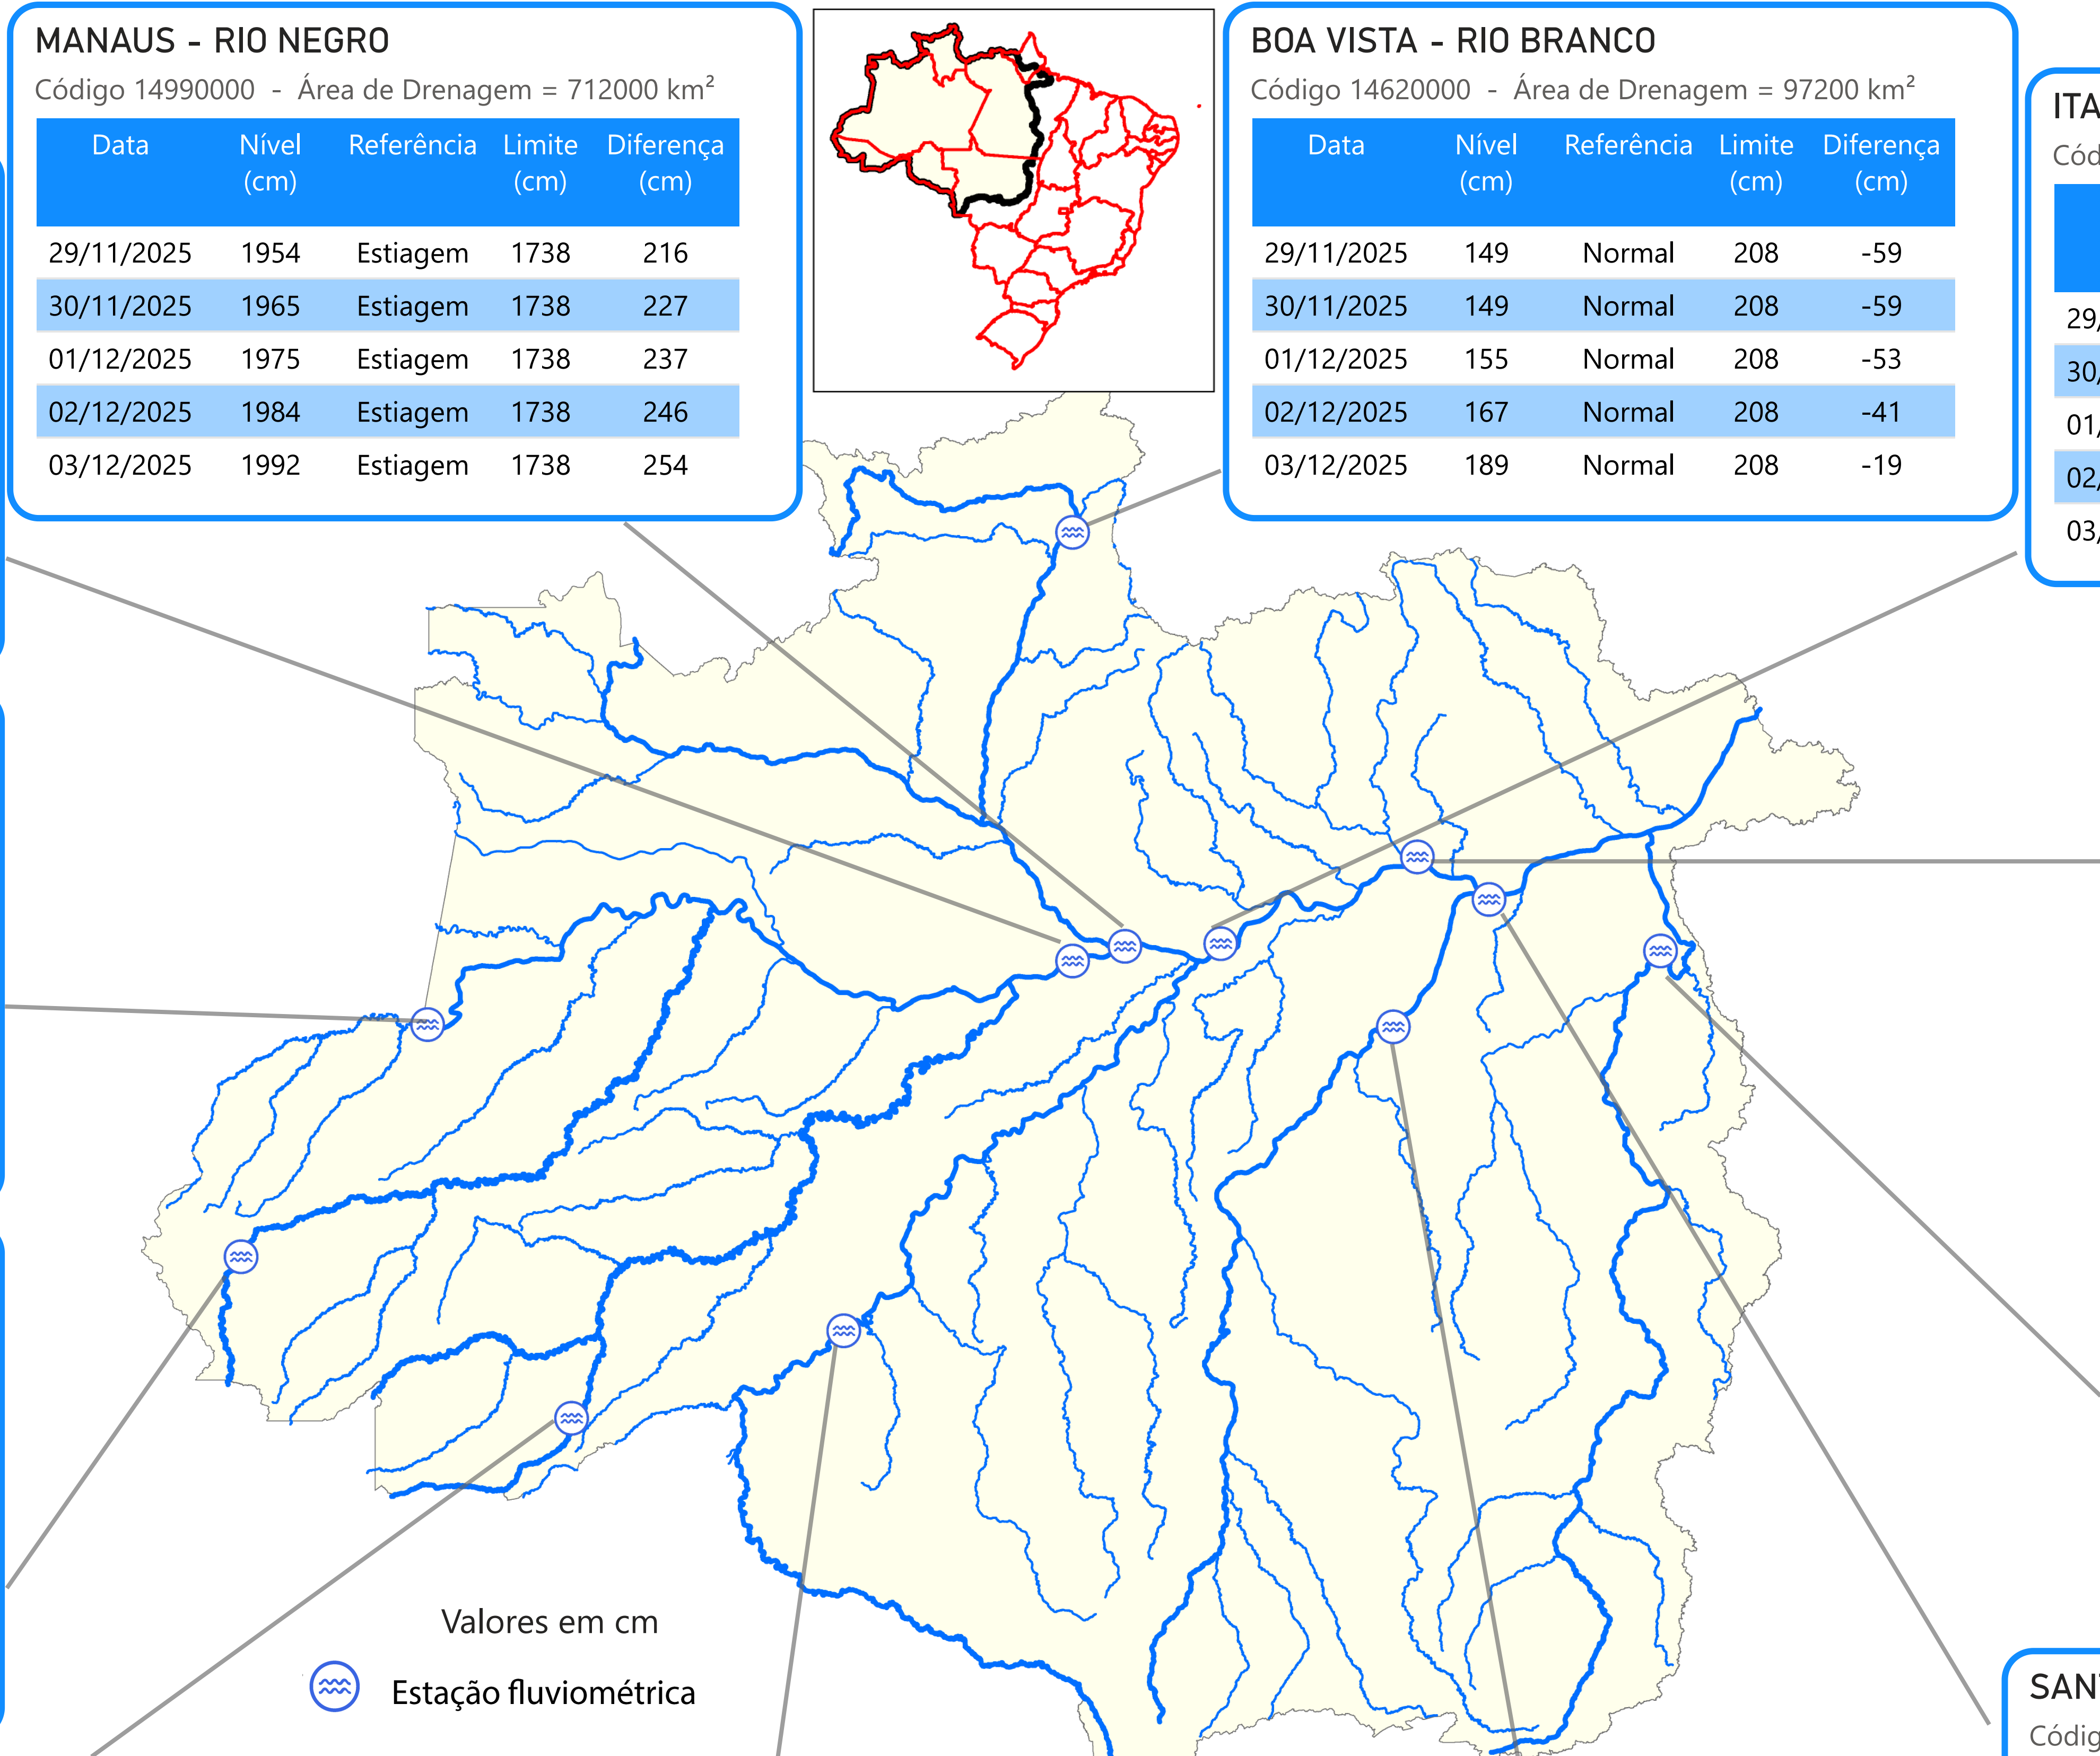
MANAUS - RIO NEGRO
Código 14990000 - Área de Drenagem = 712000 km²

| Data | Nível (cm) | Referência | Limite (cm) | Diferença (cm) |
|---|---|---|---|---|
| 29/11/2025 | 1954 | Estiagem | 1738 | 216 |
| 30/11/2025 | 1965 | Estiagem | 1738 | 227 |
| 01/12/2025 | 1975 | Estiagem | 1738 | 237 |
| 02/12/2025 | 1984 | Estiagem | 1738 | 246 |
| 03/12/2025 | 1992 | Estiagem | 1738 | 254 |

BOA VISTA - RIO BRANCO
Código 14620000 - Área de Drenagem = 97200 km²

| Data | Nível (cm) | Referência | Limite (cm) | Diferença (cm) |
|---|---|---|---|---|
| 29/11/2025 | 149 | Normal | 208 | -59 |
| 30/11/2025 | 149 | Normal | 208 | -59 |
| 01/12/2025 | 155 | Normal | 208 | -53 |
| 02/12/2025 | 167 | Normal | 208 | -41 |
| 03/12/2025 | 189 | Normal | 208 | -19 |

ITA
Cód
29/
30/
01/
02/
03/

SAN
Códig

Valores em cm
Estação fluviométrica